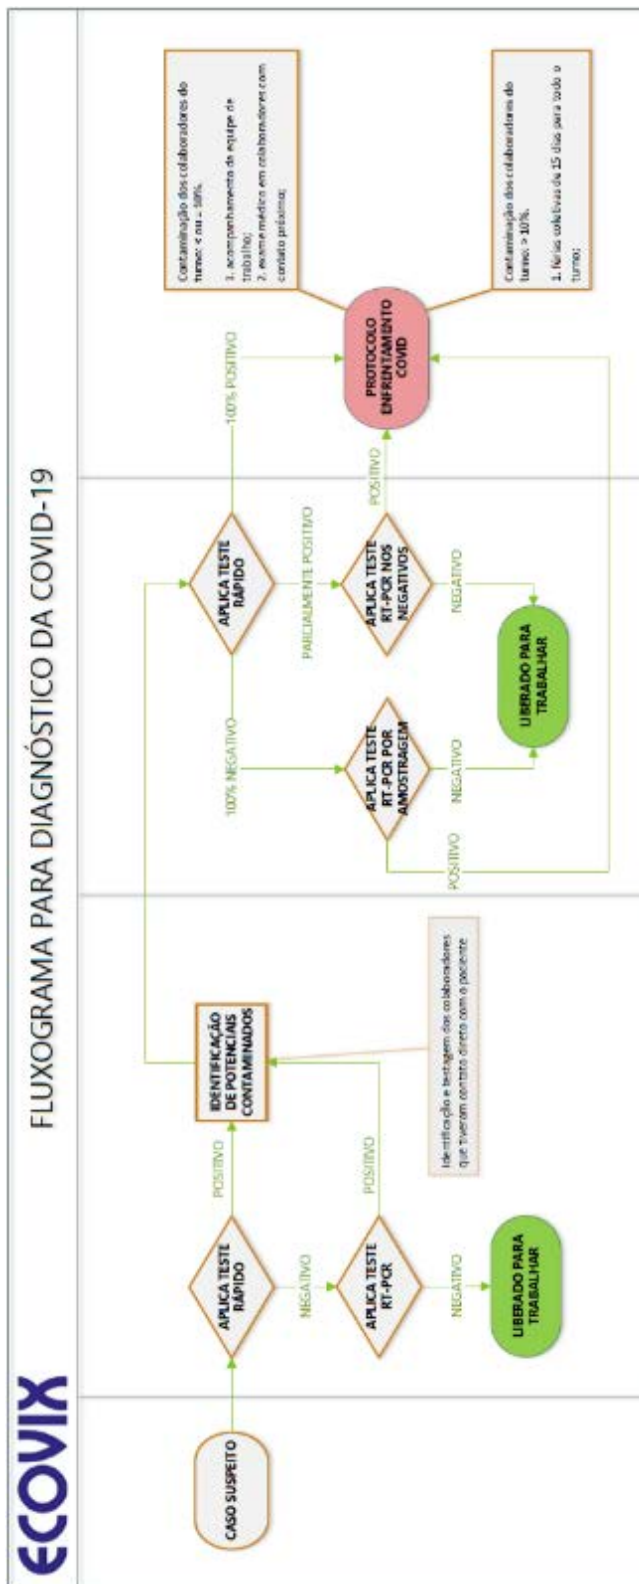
ECOVIX

FLUXOGRAMA PARA DIAGNÓSTICO DA COVID-19

CASO SUSPEITO

APLICA TESTE RÁPIDO

POSITIVO

NEGATIVO

APLICA TESTE RT-PCR

POSITIVO

NEGATIVO

LIBERADO PARA TRABALHAR

IDENTIFICAÇÃO DE POTENCIAIS CONTAMINADOS

Identificação e testagem dos colaboradores que tiveram contato direto com o paciente

APLICA TESTE RÁPIDO

100% NEGATIVO

PARCIALMENTE POSITIVO

100% POSITIVO

APLICA TESTE RT-PCR POR AMOSTRAGEM

NEGATIVO

POSITIVO

APLICA TESTE RT-PCR NOS NEGATIVOS

NEGATIVO

POSITIVO

LIBERADO PARA TRABALHAR

PROTOCOLO ENFRENTAMENTO COVID

Contaminação dos colaboradores do turno: < ou = 10%.

1. acompanhamento da equipe de trabalho;
2. exame médico em colaboradores com contato próximo;

Contaminação dos colaboradores do turno: > 10%.

1. férias coletivas de 15 dias para todo o turno;